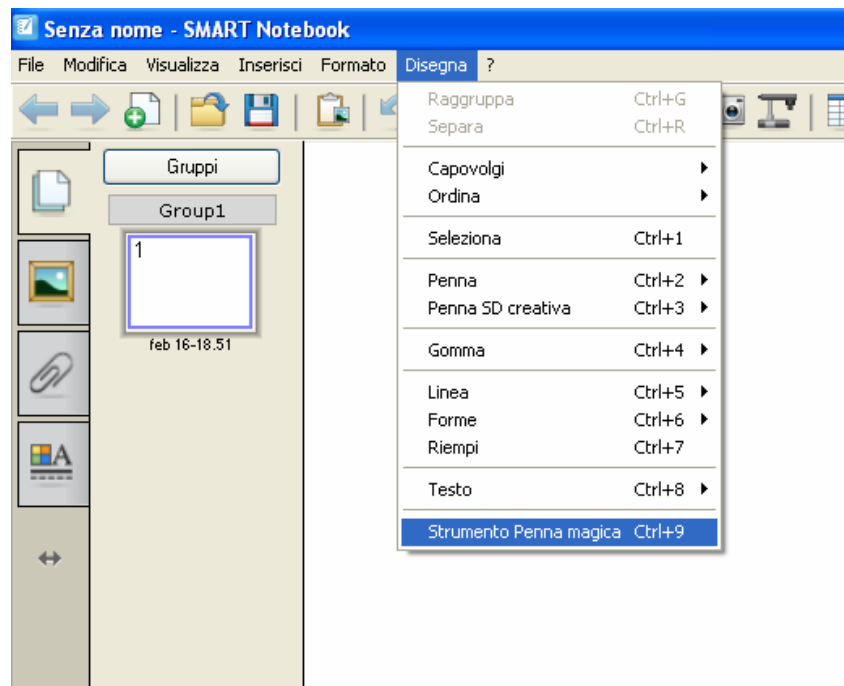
Senza nome - SMART Notebook

File Modifica Visualizza Inserisci Formato Disegna ?

Gruppi

Group1

1

feb 16-18.51

Raggruppa Ctrl+G
Separa Ctrl+R

Capovolgi
Ordina

Seleziona Ctrl+1

Penna Ctrl+2
Penna SD creativa Ctrl+3

Gomma Ctrl+4

Linea Ctrl+5
Forme Ctrl+6
Riempi Ctrl+7

Testo Ctrl+8

Strumento Penna magica Ctrl+9